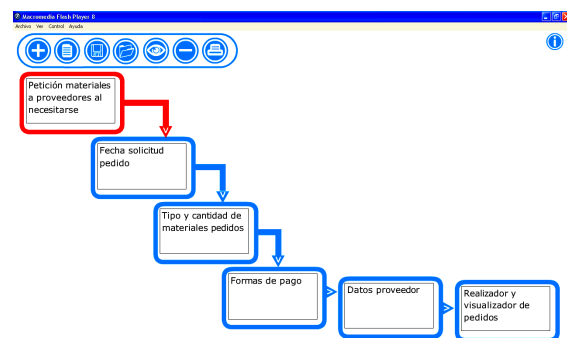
Macromedia Flash Player 8
Archivo Ver Control Ayuda

Petición materiales a proveedores al necesitarse

Fecha solicitud pedido

Tipo y cantidad de materiales pedidos

Formas de pago

Datos proveedor

Realizador y visualizador de pedidos